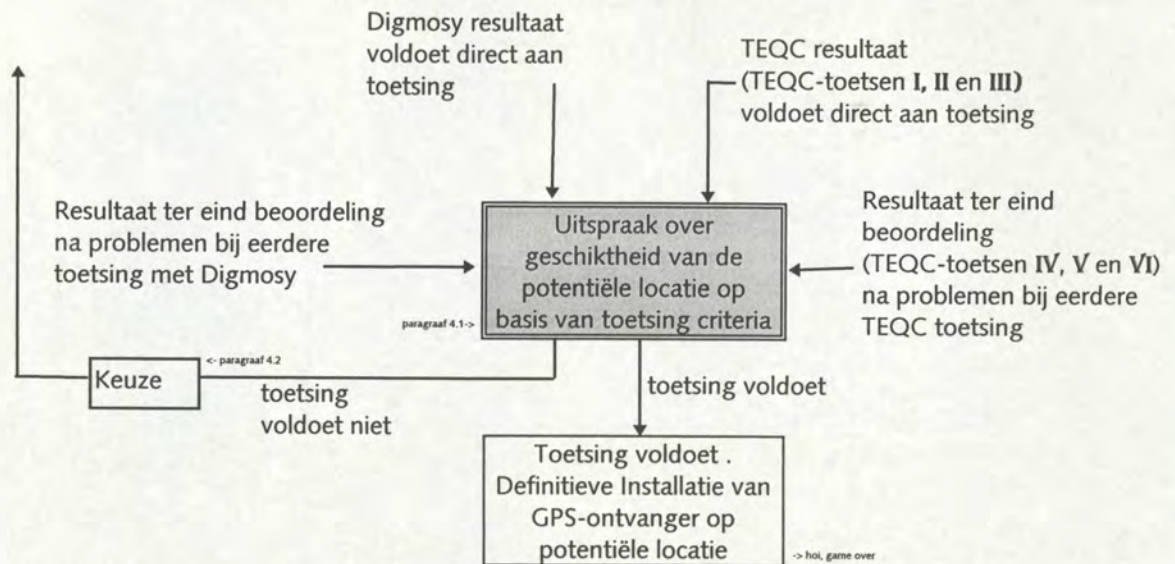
Digmosy resultaat voldoet direct aan toetsing

TEQC resultaat (TEQC-toetsen I, II en III) voldoet direct aan toetsing

Resultaat ter eind beoordeling na problemen bij eerdere toetsing met Digmosy

Uitspraak over geschiktheid van de potentiële locatie op basis van toetsing criteria

Resultaat ter eind beoordeling (TEQC-toetsen IV, V en VI) na problemen bij eerdere TEQC toetsing

paragraaf 4.1->

<- paragraaf 4.2

Keuze

toetsing voldoet niet

toetsing voldoet

Toetsing voldoet . Definitieve Installatie van GPS-ontvanger op potentiële locatie

-> hoi, game over